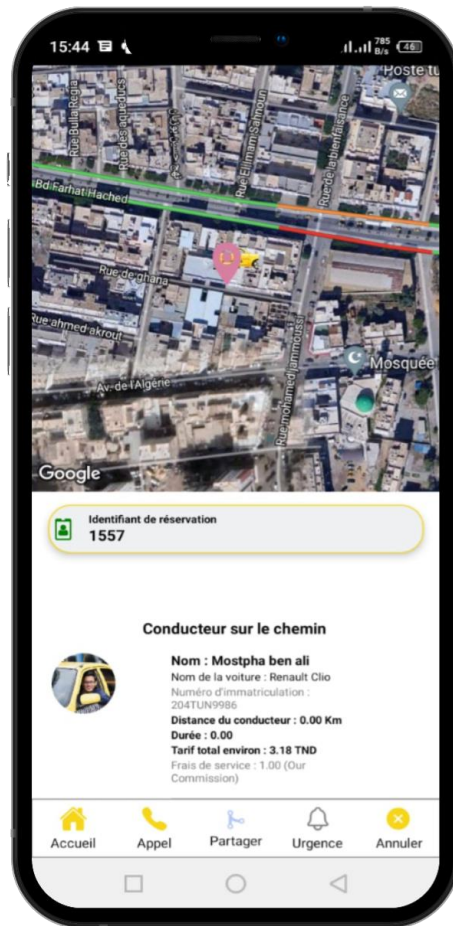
15:44

785 B/s 46

Poste tu

Rue Bulla Regia

Rue des aqueducs

Rue Elimam Sahnoun

Rue de la bienfaisance

Bd Farhat Hached

Rue de ghana

Rue ahmed akrout

Av. de l'Algérie

Rue mohamed jammoussi

Mosquée

Google

Identifiant de réservation
1557

Conducteur sur le chemin

Nom : Mostpha ben ali
Nom de la voiture : Renault Clio
Numéro d'immatriculation : 204TUN9986
Distance du conducteur : 0.00 Km
Durée : 0.00
Tarif total environ : 3.18 TND
Frais de service : 1.00 (Our Commission)

Accueil
Appel
Partager
Urgence
Annuler